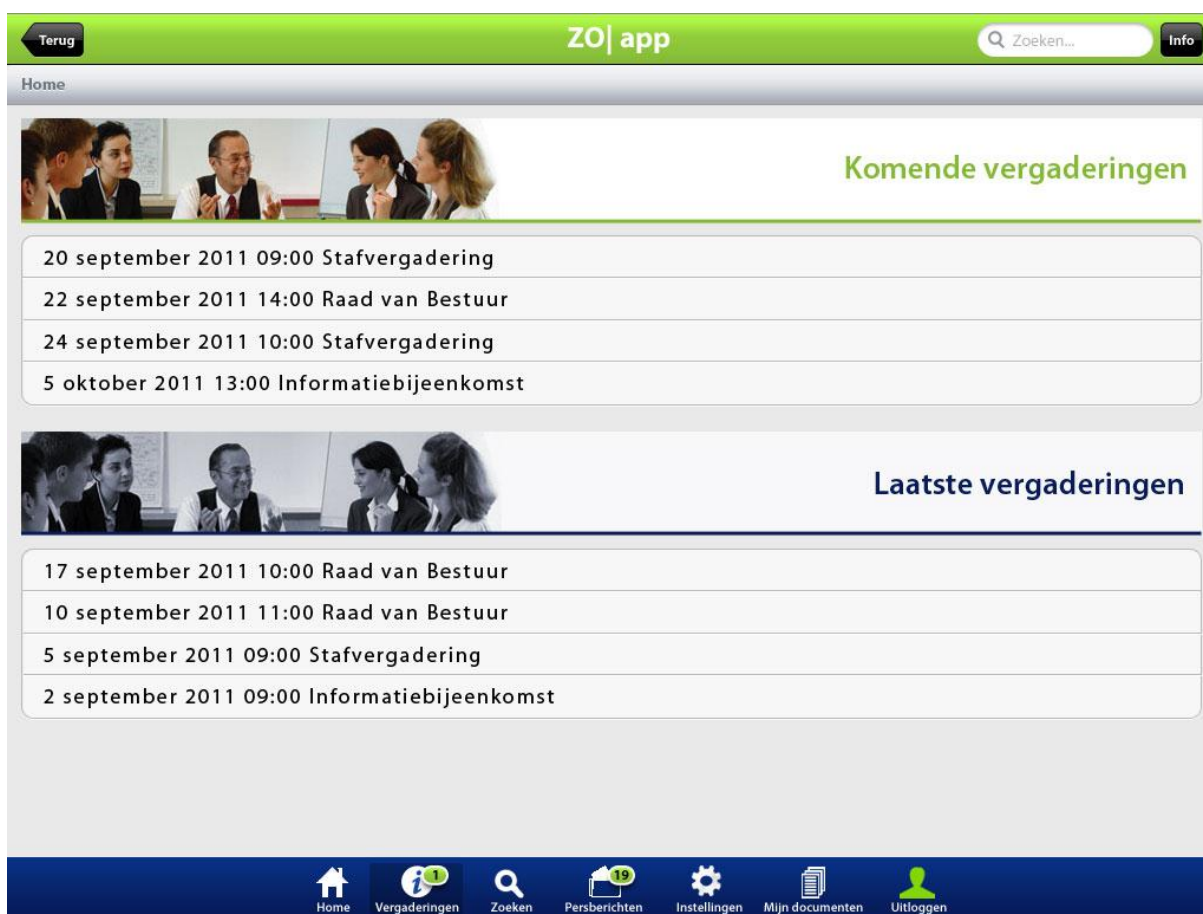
Terug

ZO| app

Zoeken...

Info

Home

Komende vergaderingen

20 september 2011 09:00 Stafvergadering

22 september 2011 14:00 Raad van Bestuur

24 september 2011 10:00 Stafvergadering

5 oktober 2011 13:00 Informatiebijeenkomst

Laatste vergaderingen

17 september 2011 10:00 Raad van Bestuur

10 september 2011 11:00 Raad van Bestuur

5 september 2011 09:00 Stafvergadering

2 september 2011 09:00 Informatiebijeenkomst

Home

1

Vergaderingen

Zoeken

19

Persberichten

Instellingen

Mijn documenten

Uitloggen